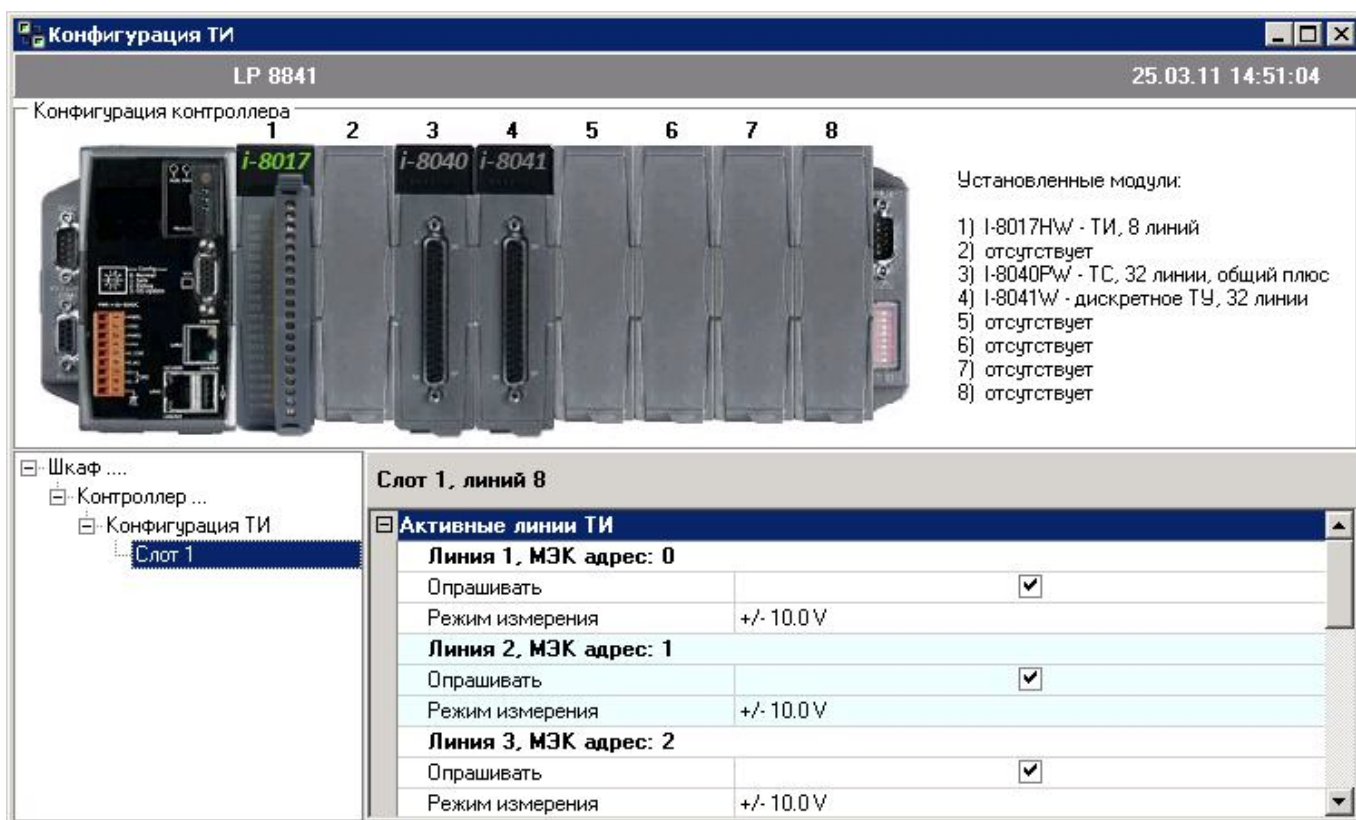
Конфигурация ТИ

LP 8841

25.03.11 14:51:04

Конфигурация контроллера

1 2 3 4 5 6 7 8

i-8017 i-8040 i-8041

Установленные модули:

1) I-8017HW - ТИ, 8 линий
2) отсутствует
3) I-8040PW - ТС, 32 линии, общий плюс
4) I-8041W - дискретное ТУ, 32 линии
5) отсутствует
6) отсутствует
7) отсутствует
8) отсутствует

Шкаф ....
Контроллер ...
Конфигурация ТИ
Слот 1

Слот 1, линий 8

Активные линии ТИ

Линия 1, МЭК адрес: 0

| Опрашивать | ☑ |
|---|---|
| Режим измерения | +/- 10.0 V |

Линия 2, МЭК адрес: 1

| Опрашивать | ☑ |
|---|---|
| Режим измерения | +/- 10.0 V |

Линия 3, МЭК адрес: 2

| Опрашивать | ☑ |
|---|---|
| Режим измерения | +/- 10.0 V |